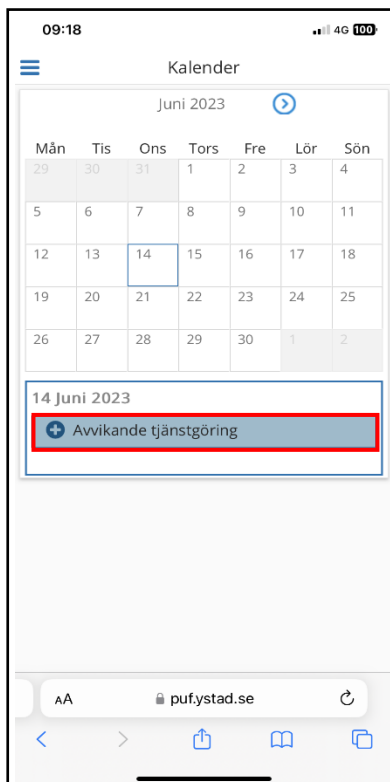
09:18 4G 100

Kalender

Juni 2023

| Mån | Tis | Ons | Tors | Fre | Lör | Sön |
|---|---|---|---|---|---|---|
| 29 | 30 | 31 | 1 | 2 | 3 | 4 |
| 5 | 6 | 7 | 8 | 9 | 10 | 11 |
| 12 | 13 | 14 | 15 | 16 | 17 | 18 |
| 19 | 20 | 21 | 22 | 23 | 24 | 25 |
| 26 | 27 | 28 | 29 | 30 | 1 | 2 |

14 Juni 2023

Avvikande tjänstgöring

AA puf.ystad.se